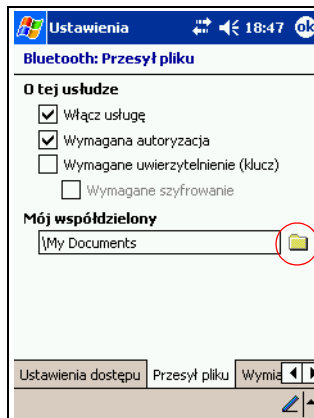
Ustawienia 18:47 ok

Bluetooth: Przesył pliku

O tej usłudze

Włącz usługę

Wymagana autoryzacja

Wymagane uwierzytelnienie (klucz)

Wymagane szyfrowanie

Mój współdzielony

\My Documents

Ustawienia dostępu | Przesył pliku | Wymia